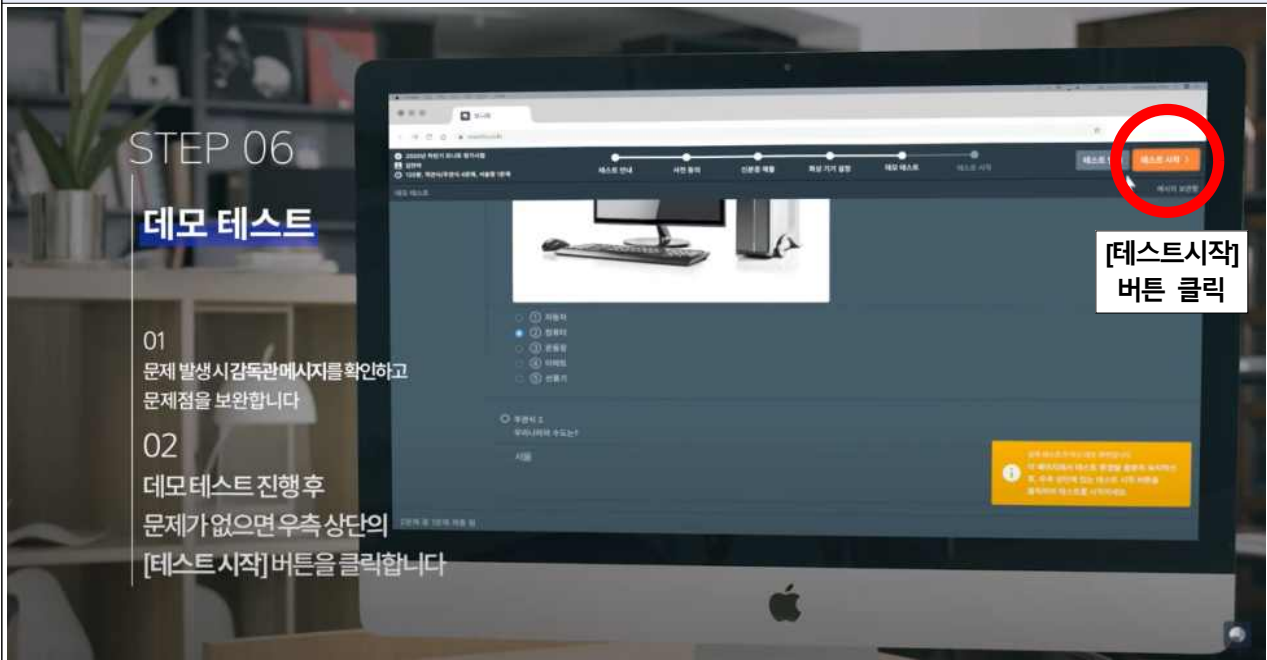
STEP 06

데모 테스트

01
문제 발생 시 감독관 메시지를 확인하고 문제점을 보완합니다

02
데모 테스트 진행 후 문제가 없으면 우측 상단의 [테스트 시작] 버튼을 클릭합니다

테스트 안내　사전 동의　신분증 제출　화상 기기 설정　데모 테스트　테스트 시작

테스트 시작 >

① 자동차
② 컴퓨터
③ 운동장
④ 이여워
⑤ 선풍기

주관식 1
우리나라의 수도는?
서울

[테스트시작]
버튼 클릭